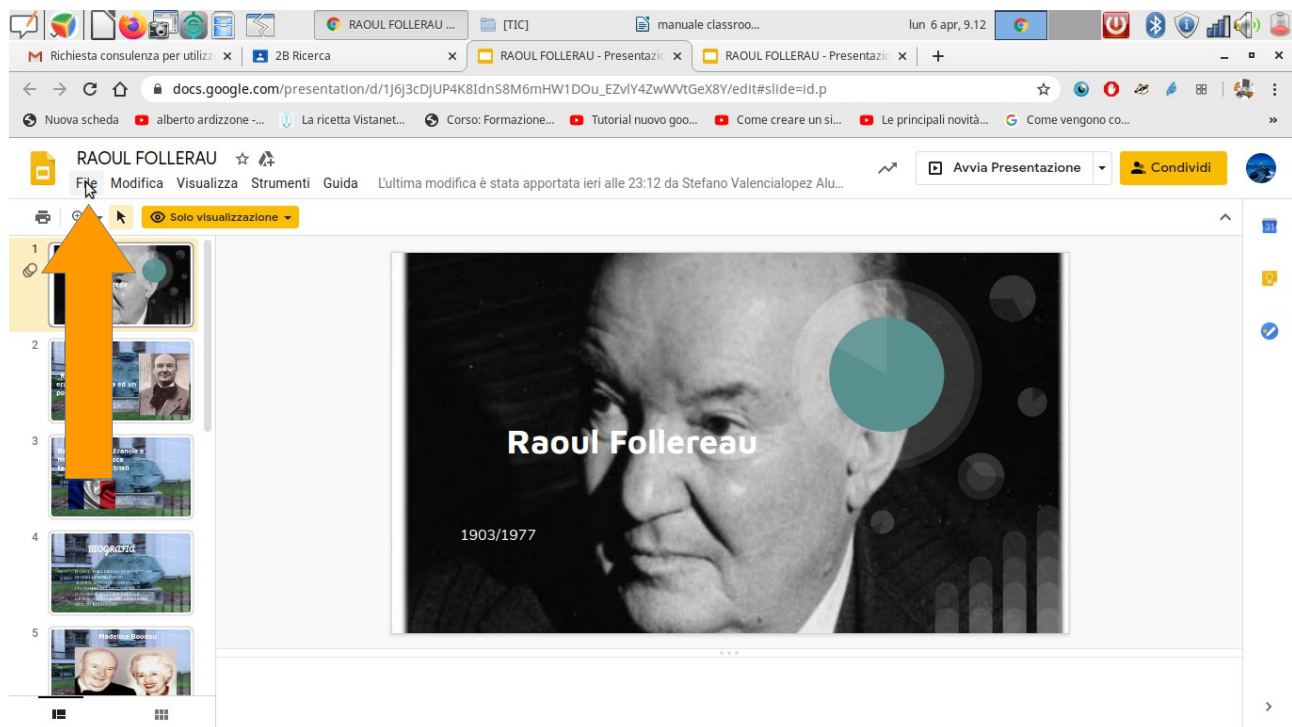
RAOUL FOLLERAU ... [TIC] manuale classroo... lun 6 apr, 9.12

Richiesta consulenza per utilizz × 2B Ricerca × RAOUL FOLLERAU - Presentazic × RAOUL FOLLERAU - Presentazic × +

docs.google.com/presentation/d/1J6j3cDJUP4K8IdnS8M6mHW1DOu_EZvlY4ZwWVtGeX8Y/edit#slide=id.p

Nuova scheda alberto ardizzone -... La ricetta Vistanet... Corso: Formazione... Tutorial nuovo goo... Come creare un si... Le principali novità... Come vengono co...

RAOUL FOLLERAU

File Modifica Visualizza Strumenti Guida L'ultima modifica è stata apportata ieri alle 23:12 da Stefano Valencialopez Alu...

Avvia Presentazione Condividi

Solo visualizzazione

1
2
3
4
5

Madeline Boudou

Raoul Follereau

1903/1977